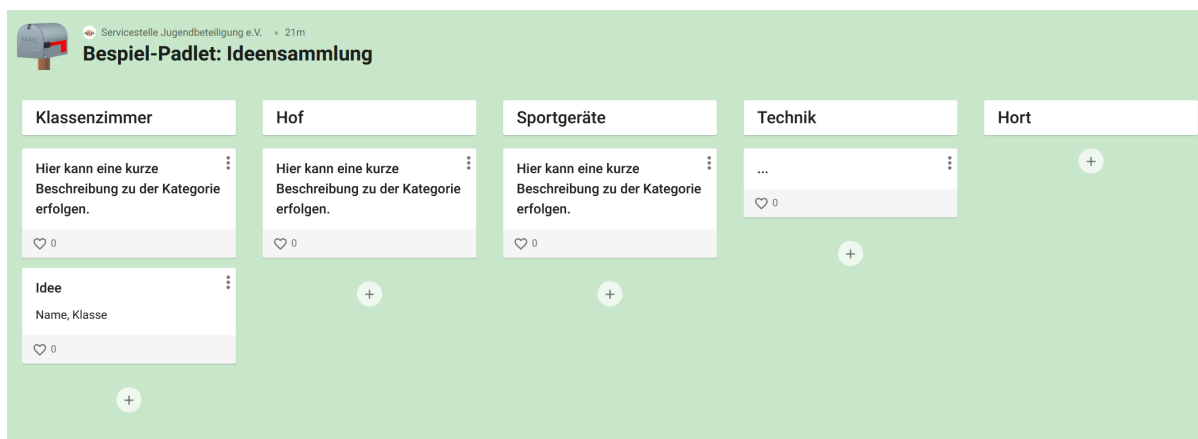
MAIL

Servicestelle Jugendbeteiligung e.V. • 21m

Bespiel-Padlet: Ideensammlung

Klassenzimmer

Hier kann eine kurze Beschreibung zu der Kategorie erfolgen.

0

Idee

Name, Klasse

0

+

Hof

Hier kann eine kurze Beschreibung zu der Kategorie erfolgen.

0

+

Sportgeräte

Hier kann eine kurze Beschreibung zu der Kategorie erfolgen.

0

+

Technik

...

0

+

Hort

+